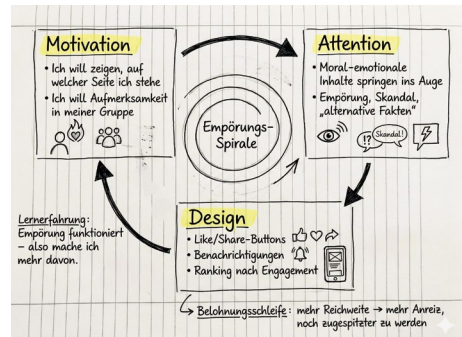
Motivation

• Ich will zeigen, auf welcher Seite ich stehe
• Ich will Aufmerksamkeit in meiner Gruppe

Attention

• Moral-emotionale Inhalte springen ins Auge
• Empörung, Skandal, „alternative Fakten"

!? Skandal!

Empörungs-Spirale

Lernerfahrung: Empörung funktioniert – also mache ich mehr davon.

Design

• Like/Share-Buttons
• Benachrichtigungen
• Ranking nach Engagement

Belohnungsschleife: mehr Reichweite → mehr Anreiz, noch zugespitzter zu werden